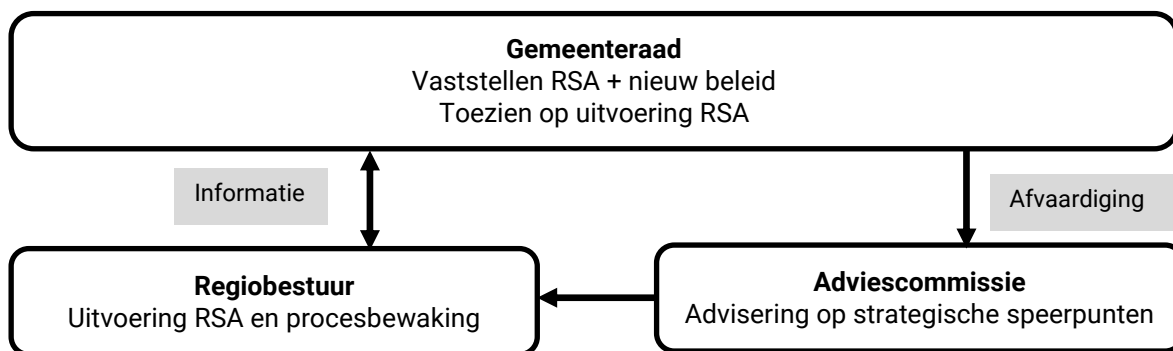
**Gemeenteraad**
Vaststellen RSA + nieuw beleid
Toezien op uitvoering RSA

Informatie

Afvaardiging

**Regiobestuur**
Uitvoering RSA en procesbewaking

**Adviescommissie**
Advisering op strategische speerpunten